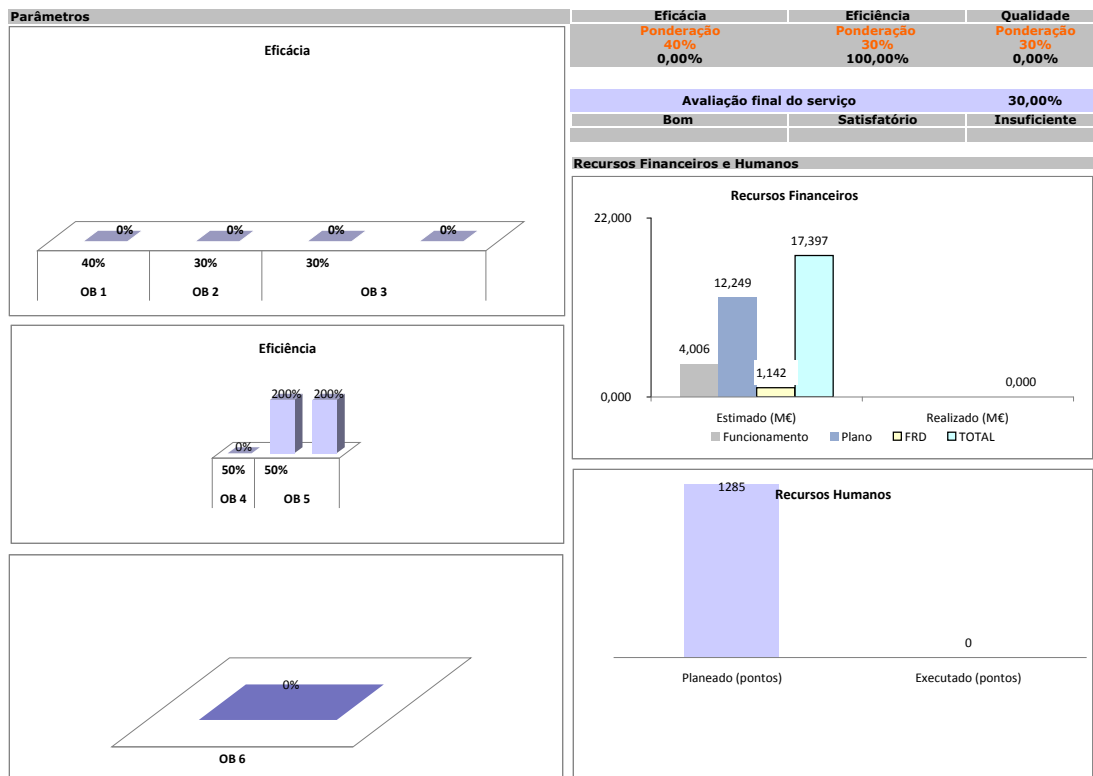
Parâmetros

Eficácia

0% 0% 0% 0%

40% 30% 30%

OB 1 OB 2 OB 3

Eficiência

0% 200% 200%

50% 50%

OB 4 OB 5

0%

OB 6

| Eficácia | Eficiência | Qualidade |
|---|---|---|
| Ponderação 40% | Ponderação 30% | Ponderação 30% |
| 0,00% | 100,00% | 0,00% |

| Avaliação final do serviço | 30,00% |
|---|---|

| Bom | Satisfatório | Insuficiente |
|---|---|---|

Recursos Financeiros e Humanos

Recursos Financeiros

22,000

0,000

4,006 12,249 1,142 17,397

0,000

Estimado (M€) Realizado (M€)

Funcionamento Plano FRD TOTAL

Recursos Humanos

1285

0

Planeado (pontos) Executado (pontos)